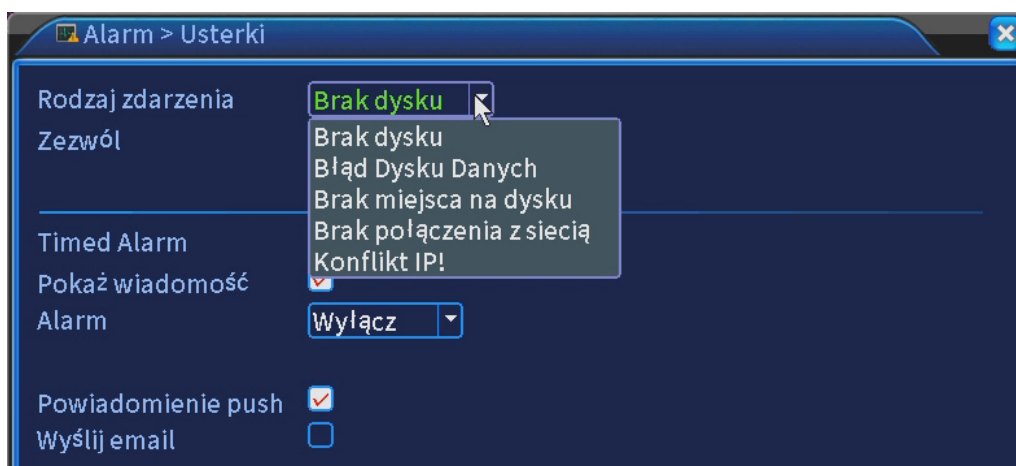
Alarm > Usterki

Rodzaj zdarzenia
Brak dysku

Zezwól

Brak dysku
Błąd Dysku Danych
Brak miejsca na dysku
Brak połączenia z siecią
Konflikt IP!

Timed Alarm
Pokaż wiadomość
Alarm
Wyłącz

Powiadomienie push
Wyślij email